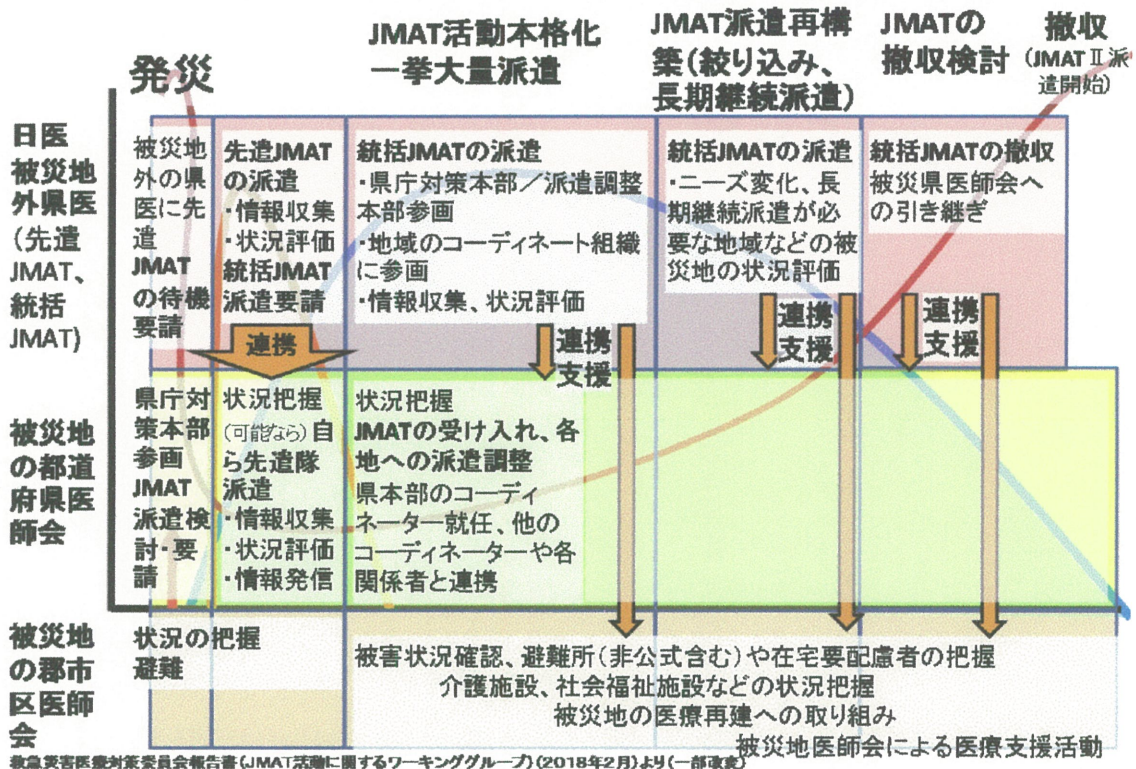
発災

JMAT活動本格化
一挙大量派遣

JMAT派遣再構築（絞り込み、長期継続派遣）

JMATの撤収検討

撤収
（JMATⅡ派遣開始）

日医
被災地外県医
（先遣JMAT、統括JMAT）

被災地外の県医に先遣JMATの待機要請

先遣JMATの派遣
・情報収集
・状況評価
統括JMAT派遣要請

統括JMATの派遣
・県庁対策本部／派遣調整本部参画
・地域のコーディネート組織に参画
・情報収集、状況評価

統括JMATの派遣
・ニーズ変化、長期継続派遣が必要な地域などの被災地の状況評価

統括JMATの撤収
被災県医師会への引き継ぎ

連携

連携
支援

連携
支援

連携
支援

被災地の都道府県医師会

県庁対策本部参画
JMAT派遣検討・要請

状況把握
（可能なら）自ら先遣隊派遣
・情報収集
・状況評価
・情報発信

状況把握
JMATの受け入れ、各地への派遣調整
県本部のコーディネーター就任、他のコーディネーターや各関係者と連携

被災地の郡市区医師会

状況の把握
避難

被害状況確認、避難所（非公式含む）や在宅要配慮者の把握
介護施設、社会福祉施設などの状況把握
被災地の医療再建への取り組み
被災地医師会による医療支援活動

救急災害医療対策委員会報告書（JMAT活動に関するワーキンググループ）（2018年2月）より（一部改変）